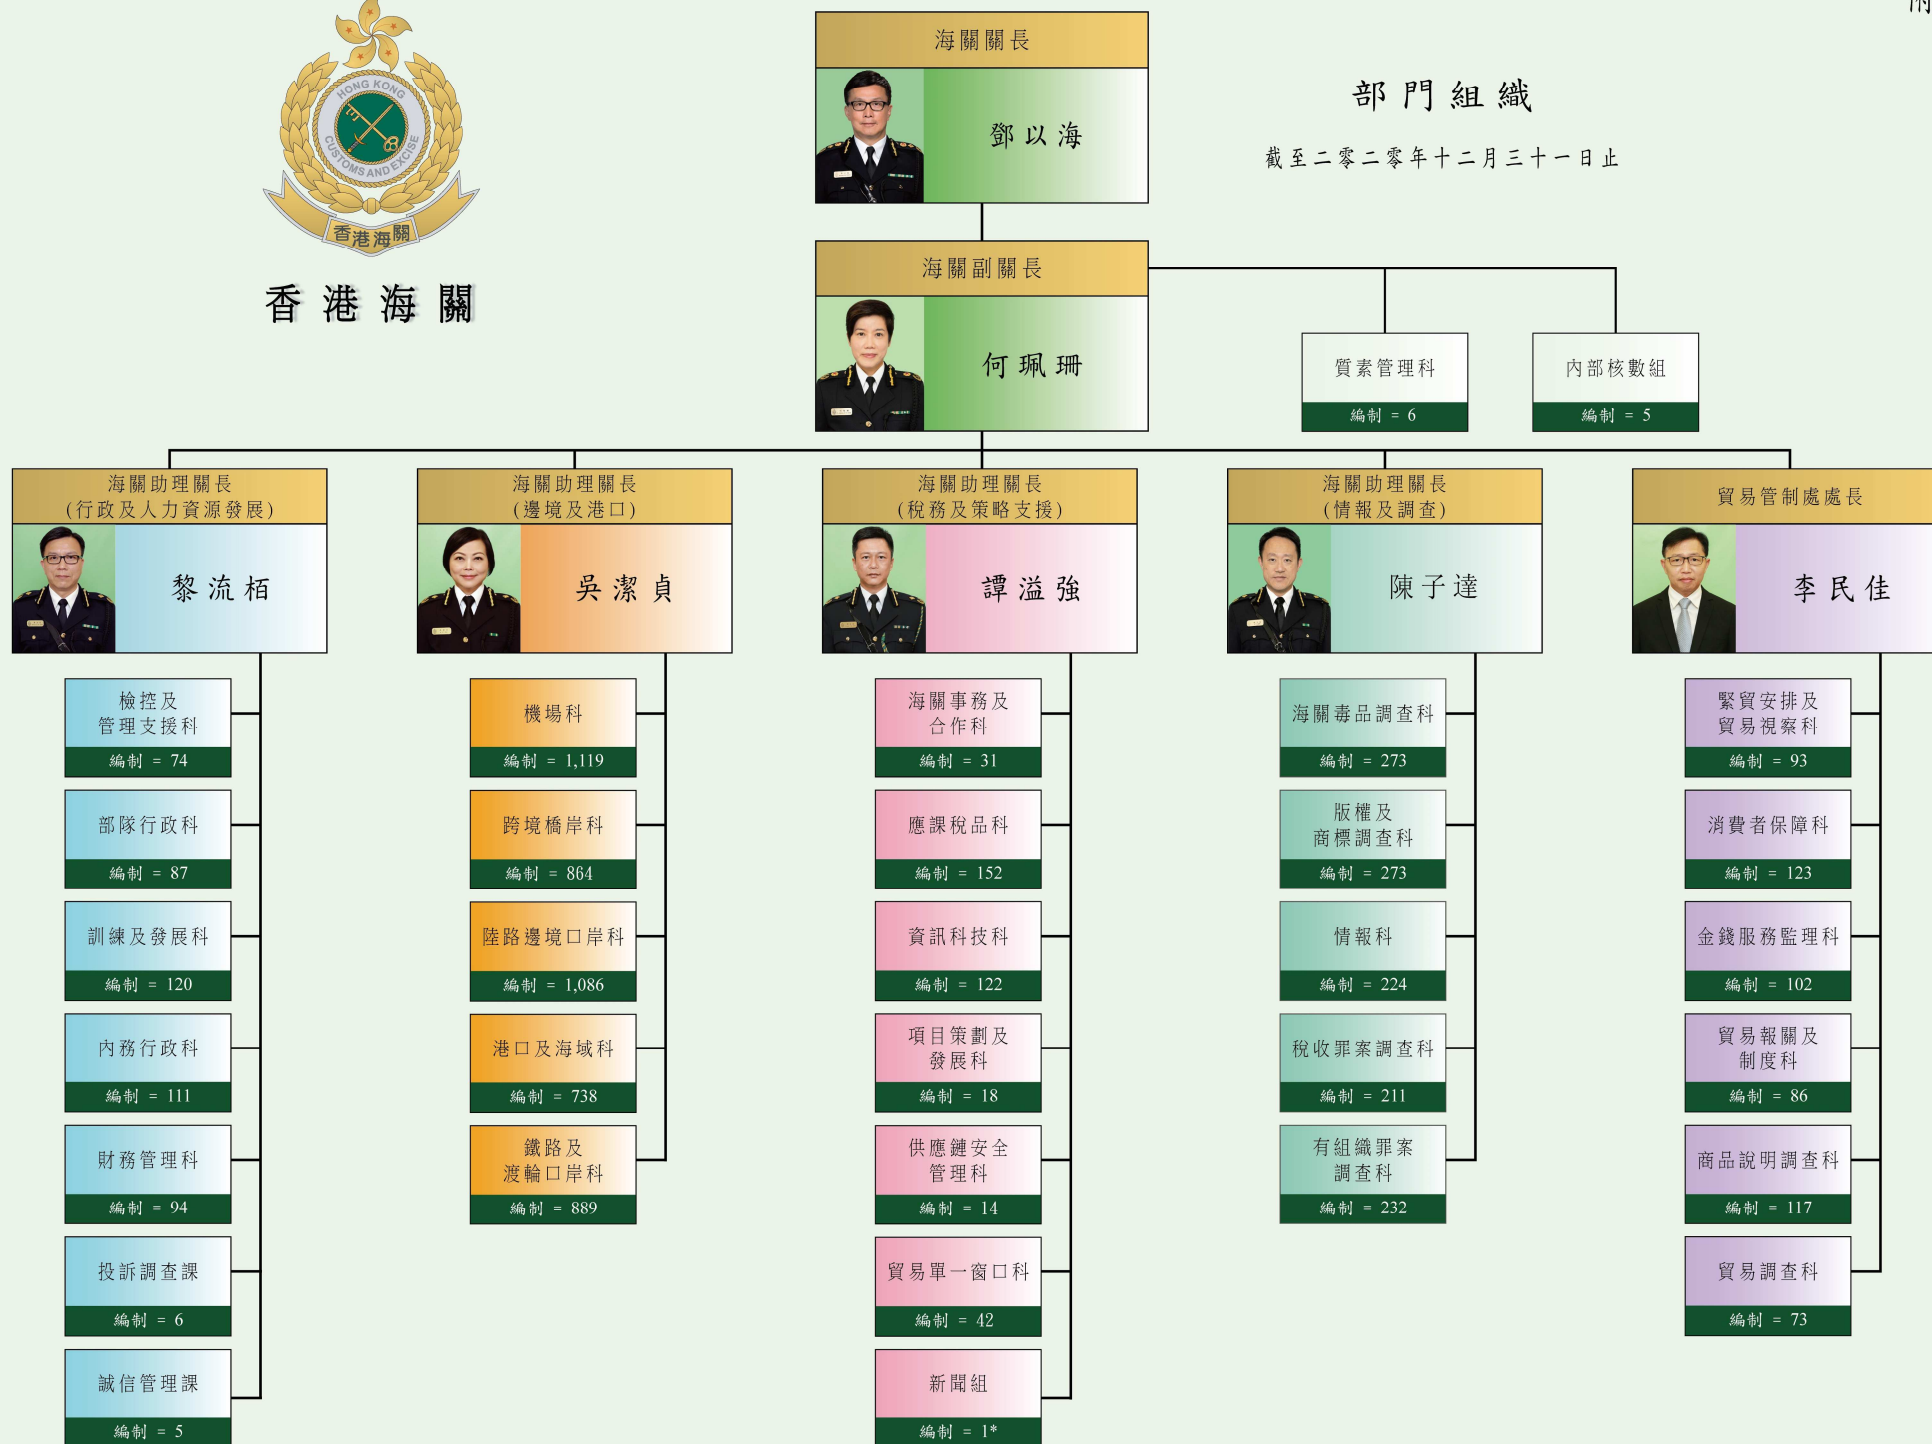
HONG KONG CUSTOMS AND EXCISE
香港海關

香 港 海 關

海關關長
鄧 以 海

部 門 組 織
截至二零二零年十二月三十一日止

海關副關長
何 珮 珊

質素管理科
編制 = 6

內部核數組
編制 = 5

海關助理關長
(行政及人力資源發展)
黎 流 栢

檢控及
管理支援科
編制 = 74

部隊行政科
編制 = 87

訓練及發展科
編制 = 120

內務行政科
編制 = 111

財務管理科
編制 = 94

投訴調查課
編制 = 6

誠信管理課
編制 = 5

海關助理關長
(邊境及港口)
吳 潔 貞

機場科
編制 = 1,119

跨境橋岸科
編制 = 864

陸路邊境口岸科
編制 = 1,086

港口及海域科
編制 = 738

鐵路及
渡輪口岸科
編制 = 889

海關助理關長
(稅務及策略支援)
譚 溢 強

海關事務及
合作科
編制 = 31

應課稅品科
編制 = 152

資訊科技科
編制 = 122

項目策劃及
發展科
編制 = 18

供應鏈安全
管理科
編制 = 14

貿易單一窗口科
編制 = 42

新聞組
編制 = 1*

海關助理關長
(情報及調查)
陳 子 達

海關毒品調查科
編制 = 273

版權及
商標調查科
編制 = 273

情報科
編制 = 224

稅收罪案調查科
編制 = 211

有組織罪案
調查科
編制 = 232

貿易管制處處長
李 民 佳

緊貿安排及
貿易視察科
編制 = 93

消費者保障科
編制 = 123

金錢服務監理科
編制 = 102

貿易報關及
制度科
編制 = 86

商品說明調查科
編制 = 117

貿易調查科
編制 = 73